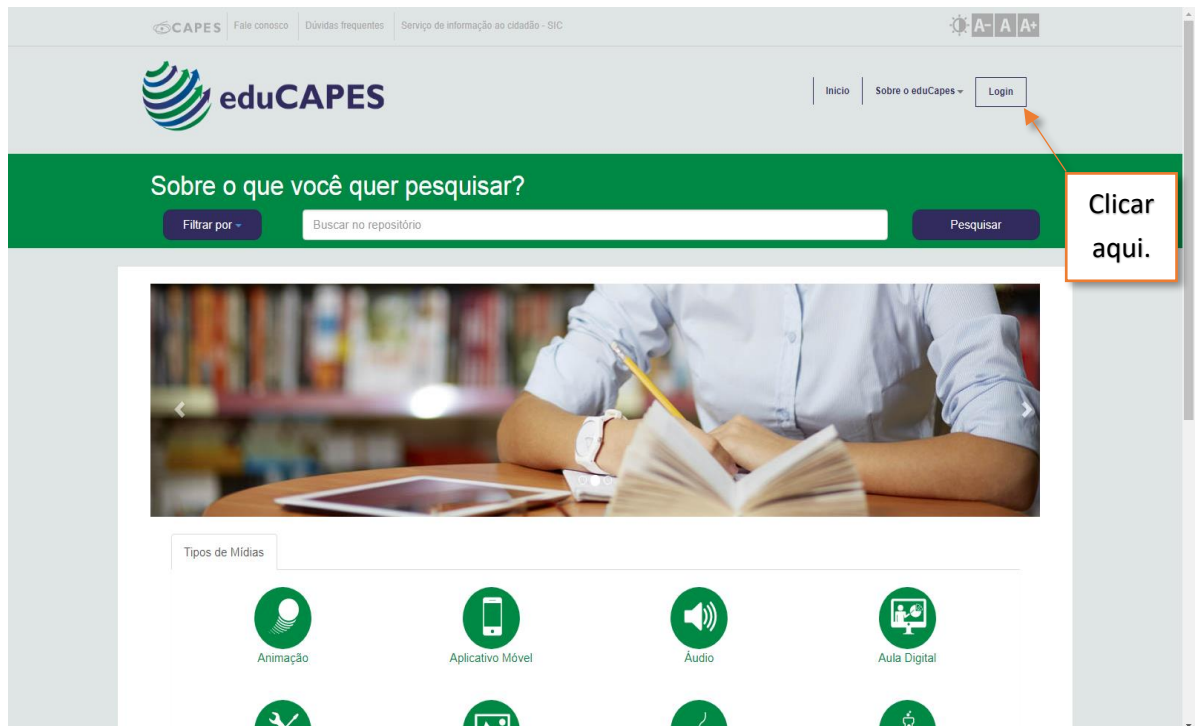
CAPES Fale conosco Dúvidas frequentes Serviço de informação ao cidadão - SIC

A- A A+

eduCAPES

Inicio Sobre o eduCapes Login

Clicar aqui.

Sobre o que você quer pesquisar?

Filtrar por

Buscar no repositório

Pesquisar

Tipos de Mídias

Animação

Aplicativo Móvel

Áudio

Aula Digital